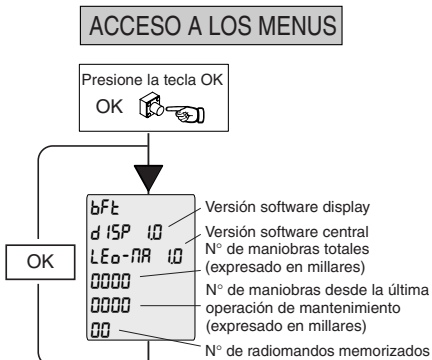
ACCESO A LOS MENUS

Presione la tecla OK
OK

OK

bFt
d ISP 1.0
LEo-MA 1.0
0000
0000
00

Versión software display
Versión software central
N° de maniobras totales (expresado en millares)
N° de maniobras desde la última operación de mantenimiento (expresado en millares)
N° de radiomandos memorizados